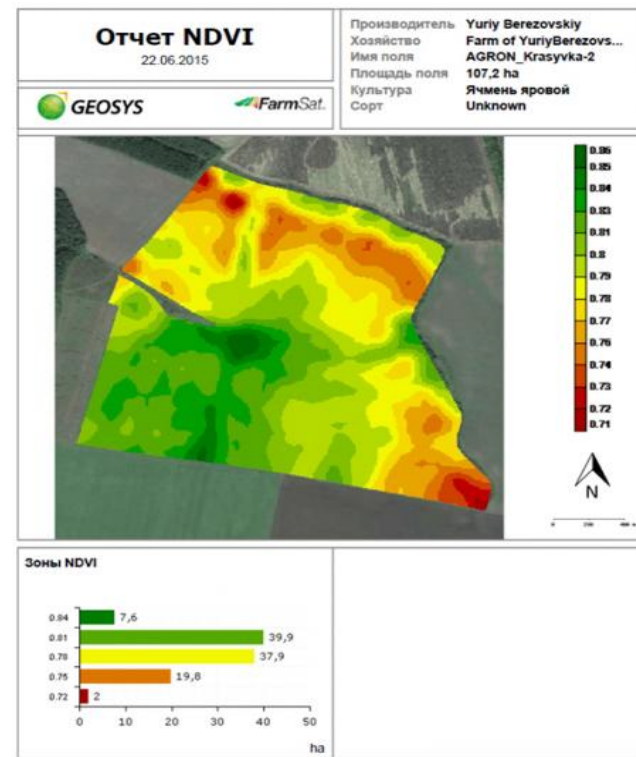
Отчет NDVI
22.06.2015

GEOSYS FarmSat

| | |
|---|---|
| Производитель | Yuriy Berezovskiy |
| Хозяйство | Farm of YuriyBerezovs... |
| Имя поля | AGRON_Krasyvka-2 |
| Площадь поля | 107,2 ha |
| Культура | Ячмень яровой |
| Сорт | Unknown |

0.86
0.85
0.84
0.83
0.81
0.8
0.79
0.78
0.77
0.76
0.74
0.73
0.72
0.71

N

0 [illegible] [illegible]

Зоны NDVI

0.84 7,6
0.81 39,9
0.78 37,9
0.75 19,8
0.72 2

0 10 20 30 40 50
ha